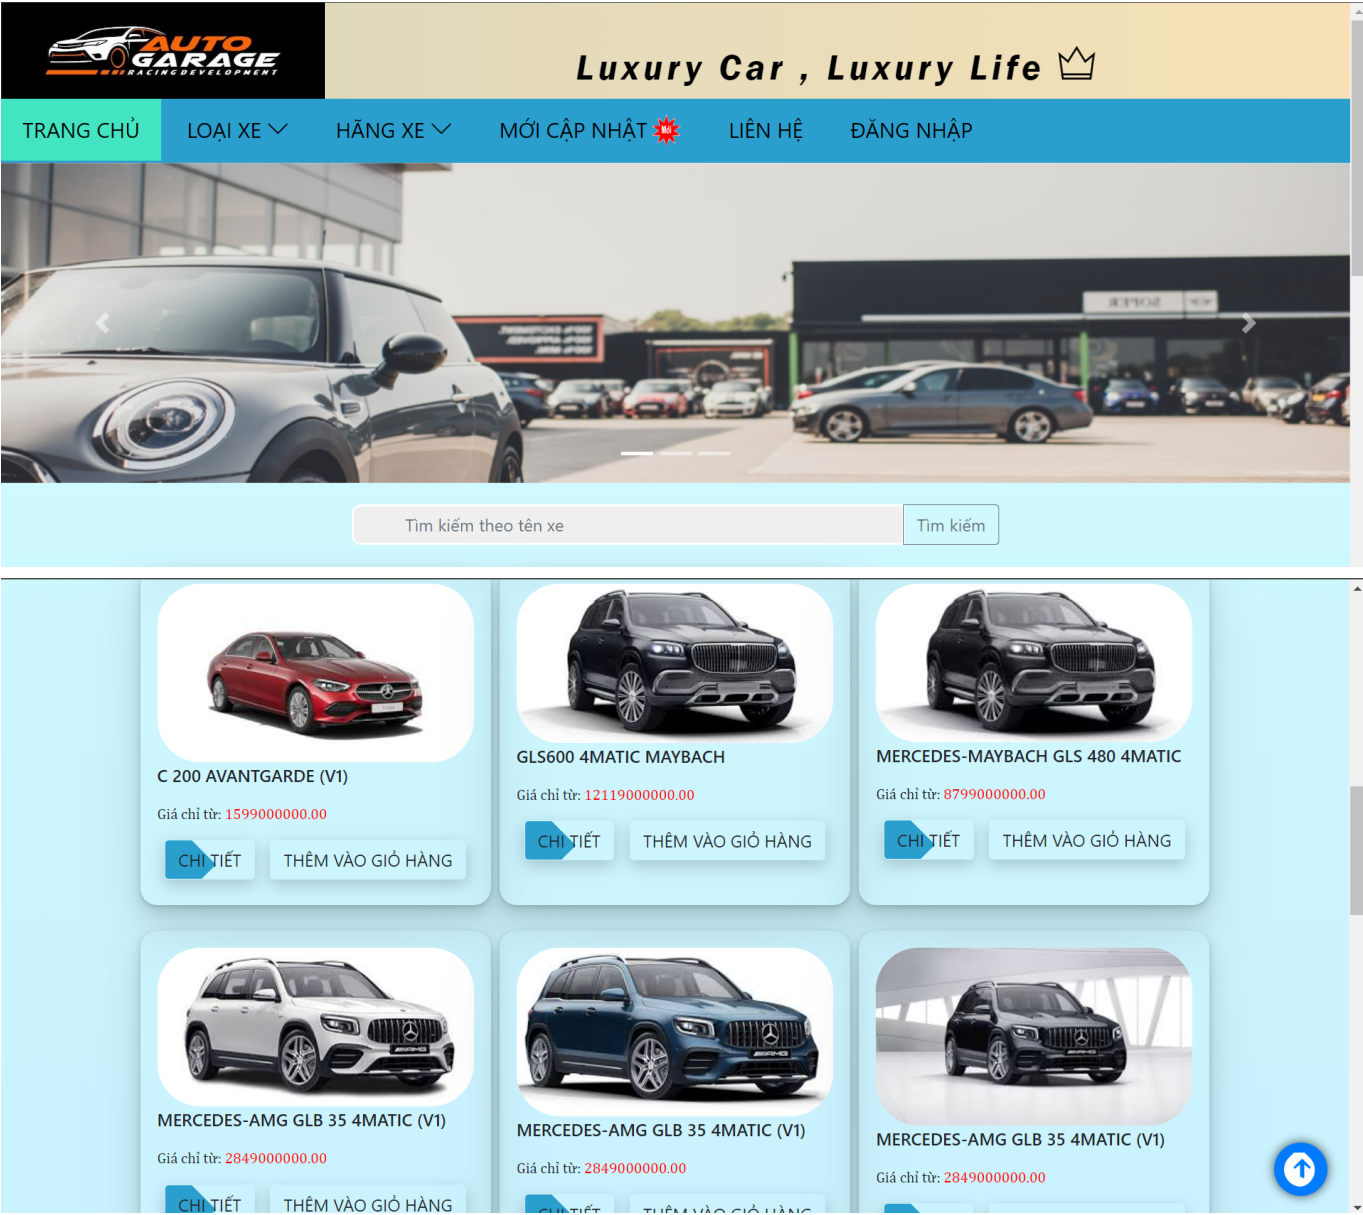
AUTO GARAGE
RACING DEVELOPMENT

Luxury Car , Luxury Life

TRANG CHỦ LOẠI XE HÃNG XE MỚI CẬP NHẬT Mới LIÊN HỆ ĐĂNG NHẬP

Tìm kiếm theo tên xe
Tìm kiếm

C 200 AVANTGARDE (V1)
Giá chỉ từ: 1599000000.00
CHI TIẾT THÊM VÀO GIỎ HÀNG

GLS600 4MATIC MAYBACH
Giá chỉ từ: 12119000000.00
CHI TIẾT THÊM VÀO GIỎ HÀNG

MERCEDES-MAYBACH GLS 480 4MATIC
Giá chỉ từ: 8799000000.00
CHI TIẾT THÊM VÀO GIỎ HÀNG

MERCEDES-AMG GLB 35 4MATIC (V1)
Giá chỉ từ: 2849000000.00
CHI TIẾT THÊM VÀO GIỎ HÀNG

MERCEDES-AMG GLB 35 4MATIC (V1)
Giá chỉ từ: 2849000000.00
CHI TIẾT THÊM VÀO GIỎ HÀNG

MERCEDES-AMG GLB 35 4MATIC (V1)
Giá chỉ từ: 2849000000.00